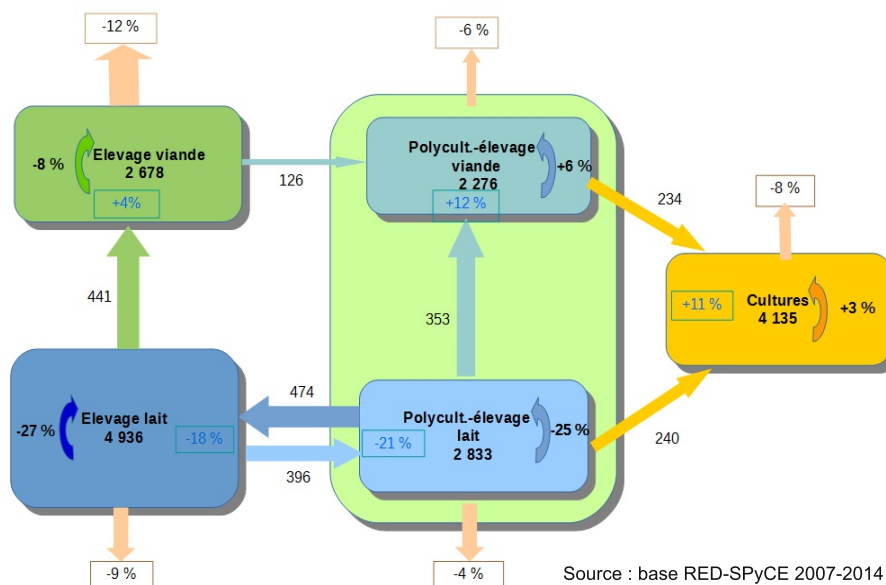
-12 %

-8 %

Elevage viande
2 678

+4%

126

-6 %

Polycult.-élevage viande
2 276

+6 %

+12 %

234

-8 %

441

353

+11 %

Cultures
4 135

+3 %

474

-27 %

Elevage lait
4 936

-18 %

-21 %

Polycult.-élevage lait
2 833

-25 %

240

396

-9 %

-4 %

Source : base RED-SPyCE 2007-2014